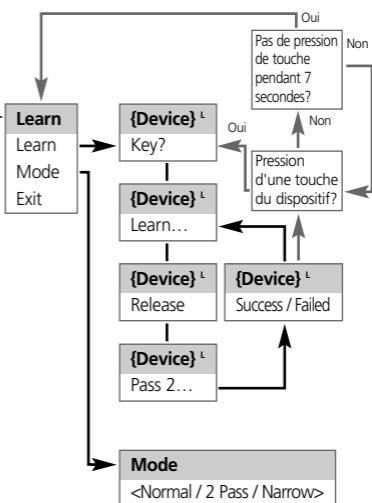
Oui

Pas de pression de touche pendant 7 secondes?

Non

Non

Oui

Pression d'une touche du dispositif?

Learn
Learn
Mode
Exit

{Device} $^L$
Key?

{Device} $^L$
Learn…

{Device} $^L$
Release

{Device} $^L$
Success / Failed

{Device} $^L$
Pass 2…

Mode
<Normal / 2 Pass / Narrow>